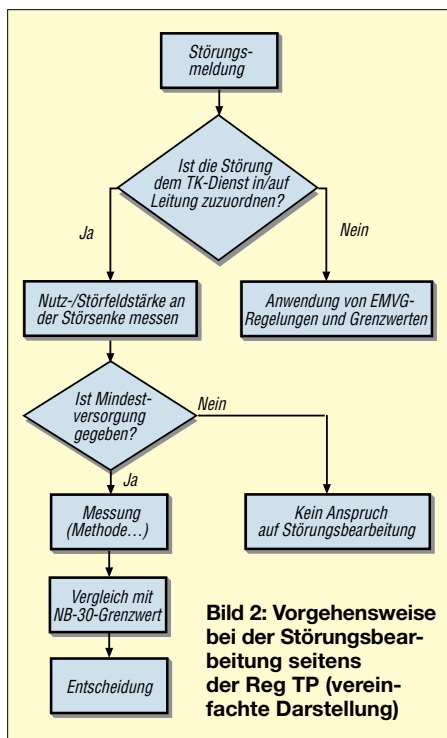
Störungsmeldung

Ist die Störung dem TK-Dienst in/auf Leitung zuzuordnen?

Ja

Nein

Nutz-/Störfeldstärke an der Störsenke messen

Anwendung von EMVG-Regelungen und Grenzwerten

Ist Mindestversorgung gegeben?

Nein

Ja

Messung (Methode…)

Kein Anspruch auf Störungsbearbeitung

Vergleich mit NB-30-Grenzwert

Entscheidung

Bild 2: Vorgehensweise bei der Störungsbearbeitung seitens der Reg TP (vereinfachte Darstellung)